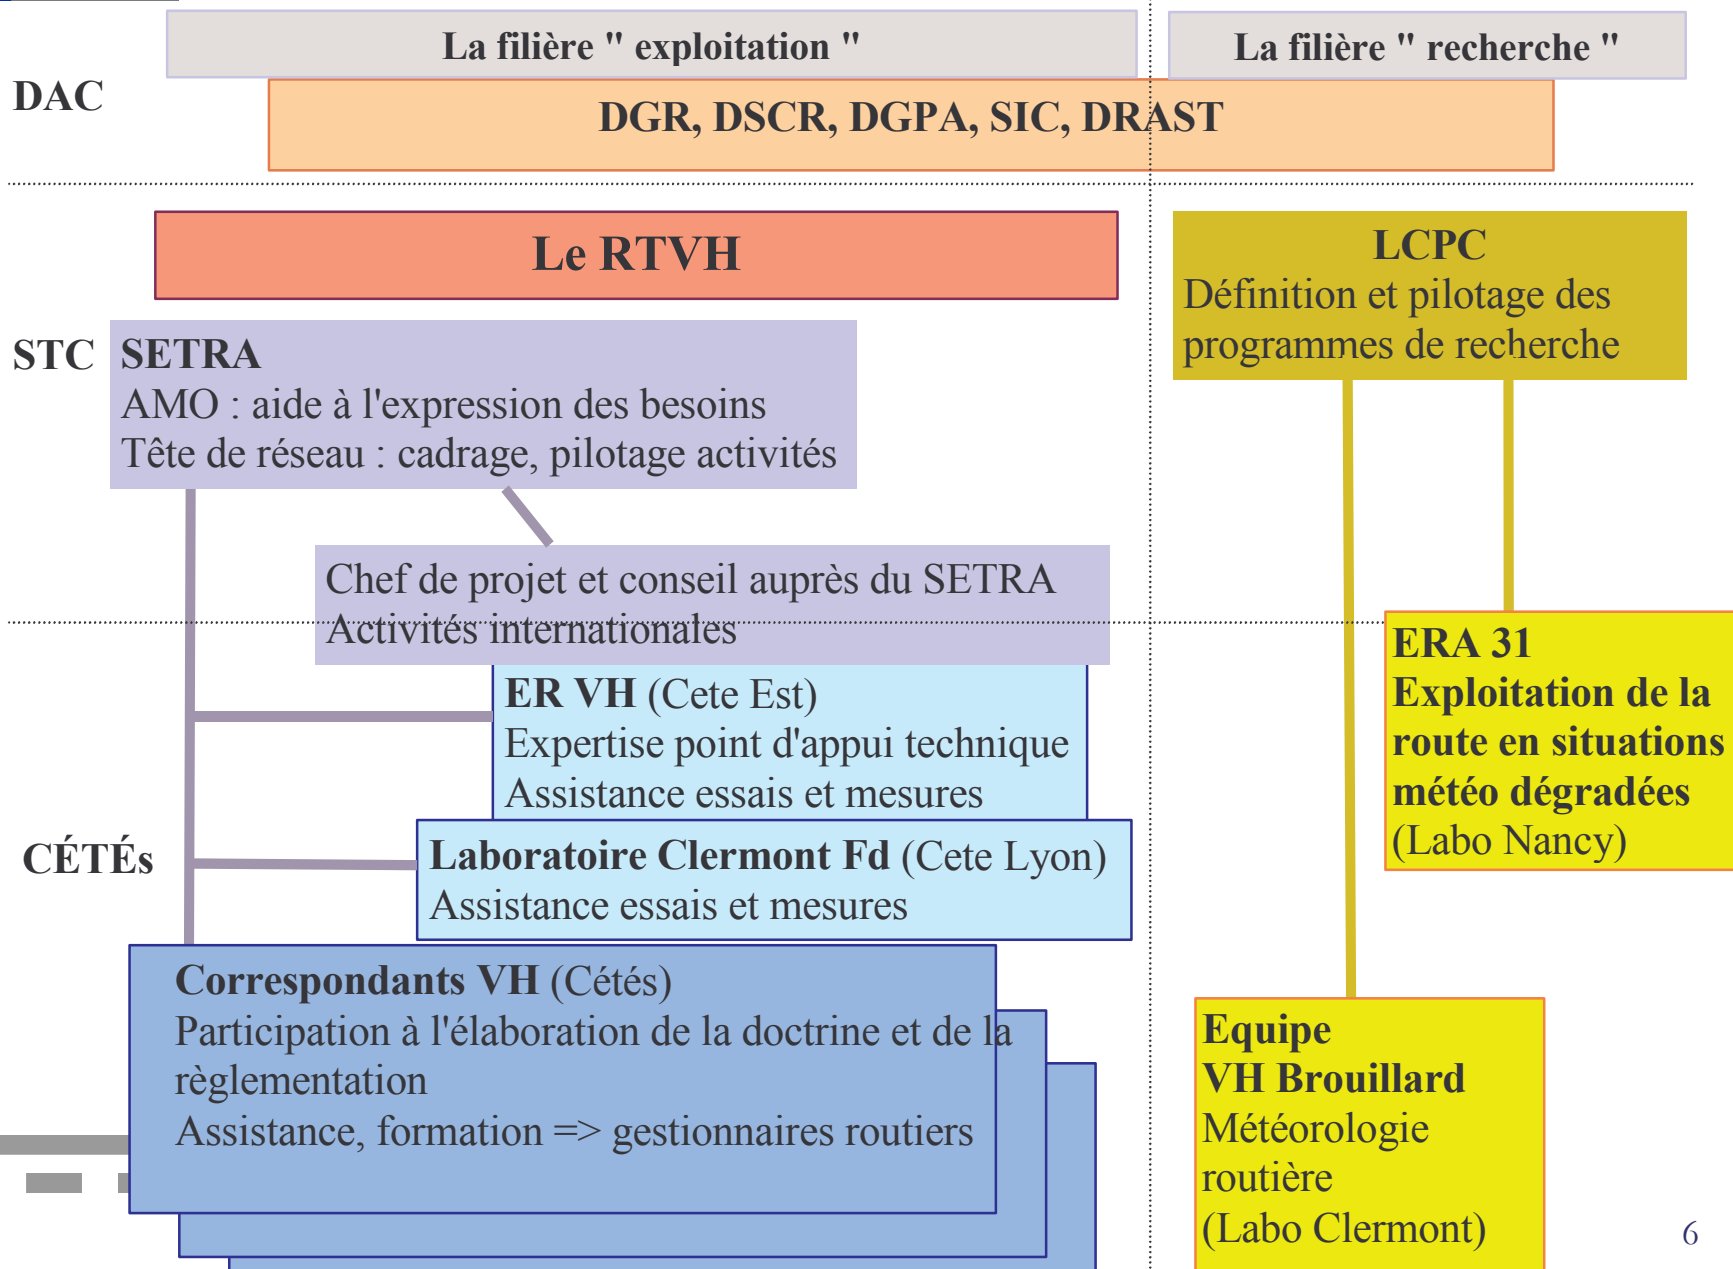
La filière " exploitation "

La filière " recherche "

DAC

DGR, DSCR, DGPA, SIC, DRAST

Le RTVH

LCPC
Définition et pilotage des programmes de recherche

STC

SETRA
AMO : aide à l'expression des besoins
Tête de réseau : cadrage, pilotage activités

Chef de projet et conseil auprès du SETRA
Activités internationales

ER VH (Cete Est)
Expertise point d'appui technique
Assistance essais et mesures

ERA 31
Exploitation de la route en situations météo dégradées
(Labo Nancy)

CÉTÉs

Laboratoire Clermont Fd (Cete Lyon)
Assistance essais et mesures

Correspondants VH (Cétés)
Participation à l'élaboration de la doctrine et de la règlementation
Assistance, formation => gestionnaires routiers

Equipe
VH Brouillard
Météorologie routière
(Labo Clermont)

6